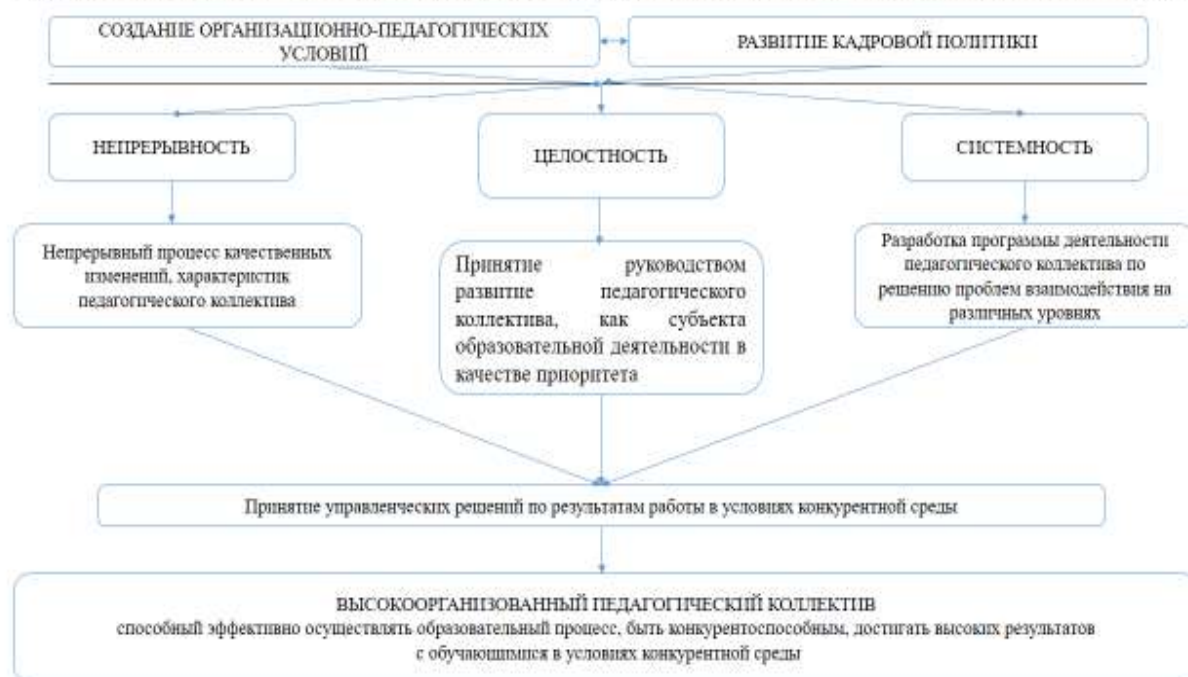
СОЗДАНИЕ ОРГАНИЗАЦИОННО-ПЕДАГОГИЧЕСКИХ УСЛОВИЙ

РАЗВИТИЕ КАДРОВОЙ ПОЛИТИКИ

НЕПРЕРЫВНОСТЬ

ЦЕЛОСТНОСТЬ

СИСТЕМНОСТЬ

Непрерывный процесс качественных изменений, характеристик педагогического коллектива

Принятие руководством развитие педагогического коллектива, как субъекта образовательной деятельности в качестве приоритета

Разработка программы деятельности педагогического коллектива по решению проблем взаимодействия на различных уровнях

Принятие управленческих решений по результатам работы в условиях конкурентной среды

ВЫСОКООРГАНИЗОВАННЫЙ ПЕДАГОГИЧЕСКИЙ КОЛЛЕКТИВ
способный эффективно осуществлять образовательный процесс, быть конкурентоспособным, достигать высоких результатов с обучающимися в условиях конкурентной среды